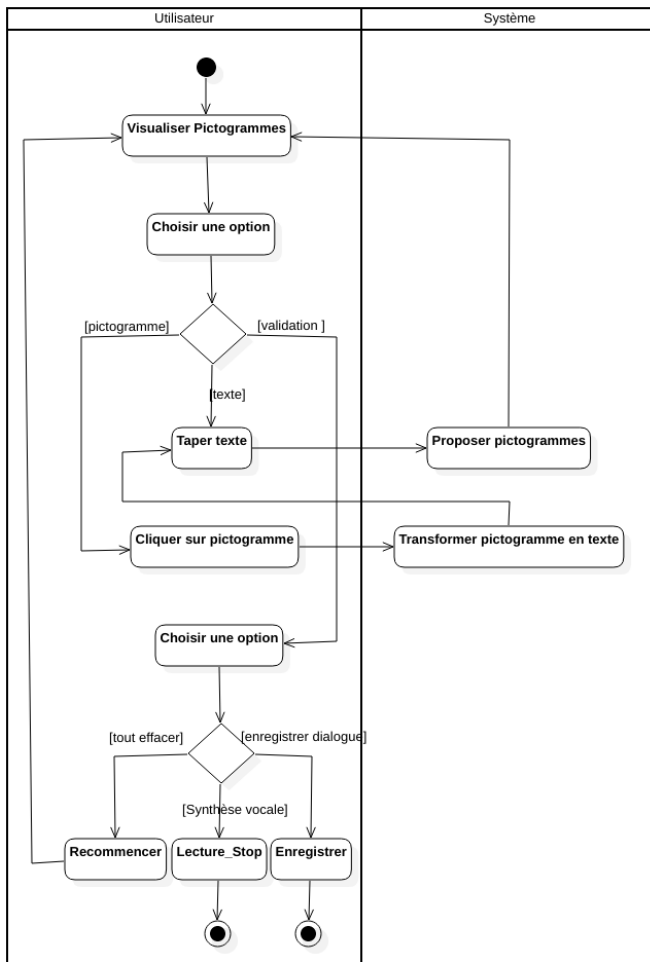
Utilisateur

Système

Visualiser Pictogrammes

Choisir une option

[pictogramme]

[validation ]

[texte]

Taper texte

Proposer pictogrammes

Cliquer sur pictogramme

Transformer pictogramme en texte

Choisir une option

[tout effacer]

[enregistrer dialogue]

[Synthèse vocale]

Recommencer

Lecture_Stop

Enregistrer